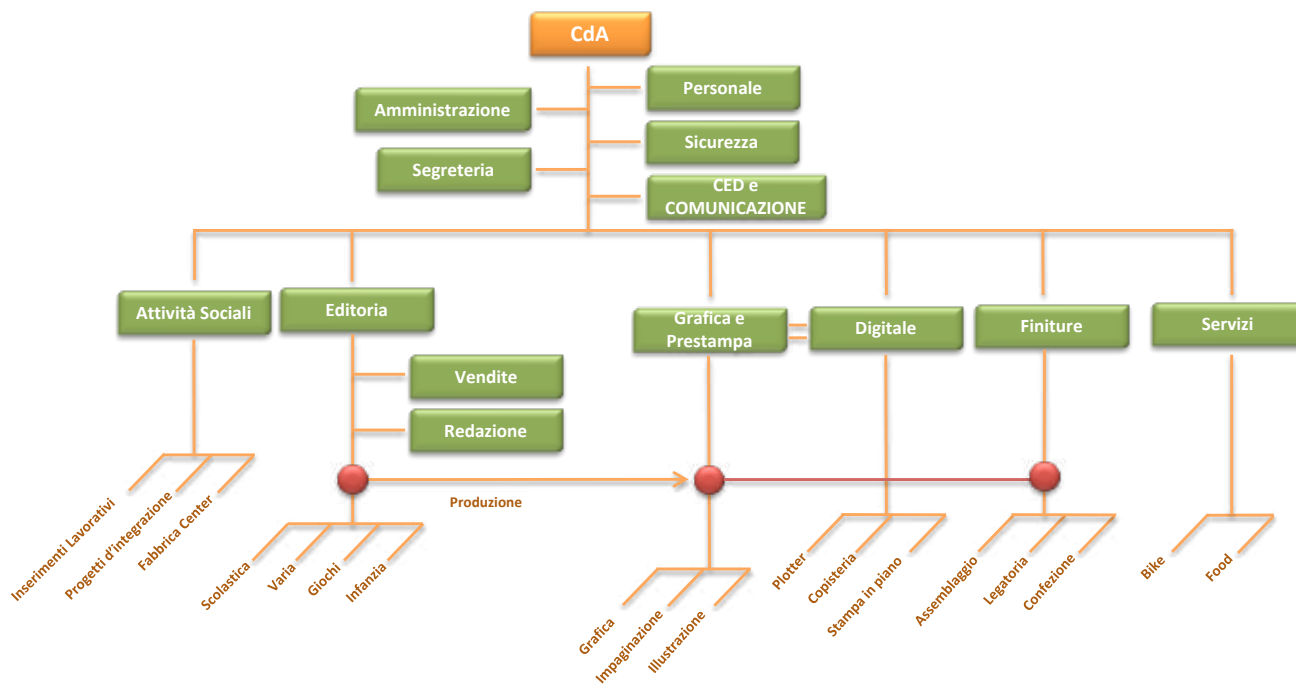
CdA

Amministrazione

Segreteria

Personale

Sicurezza

CED e COMUNICAZIONE

Attività Sociali

Editoria

Vendite

Redazione

Grafica e Prestampa

Digitale

Finiture

Servizi

Produzione

Inserimenti Lavorativi

Progetti d'integrazione

Fabbrica Center

Scolastica

Varia

Giochi

Infanzia

Grafica

Impaginazione

Illustrazione

Plotter

Copisteria

Stampa in piano

Assemblaggio

Legatoria

Confezione

Bike

Food